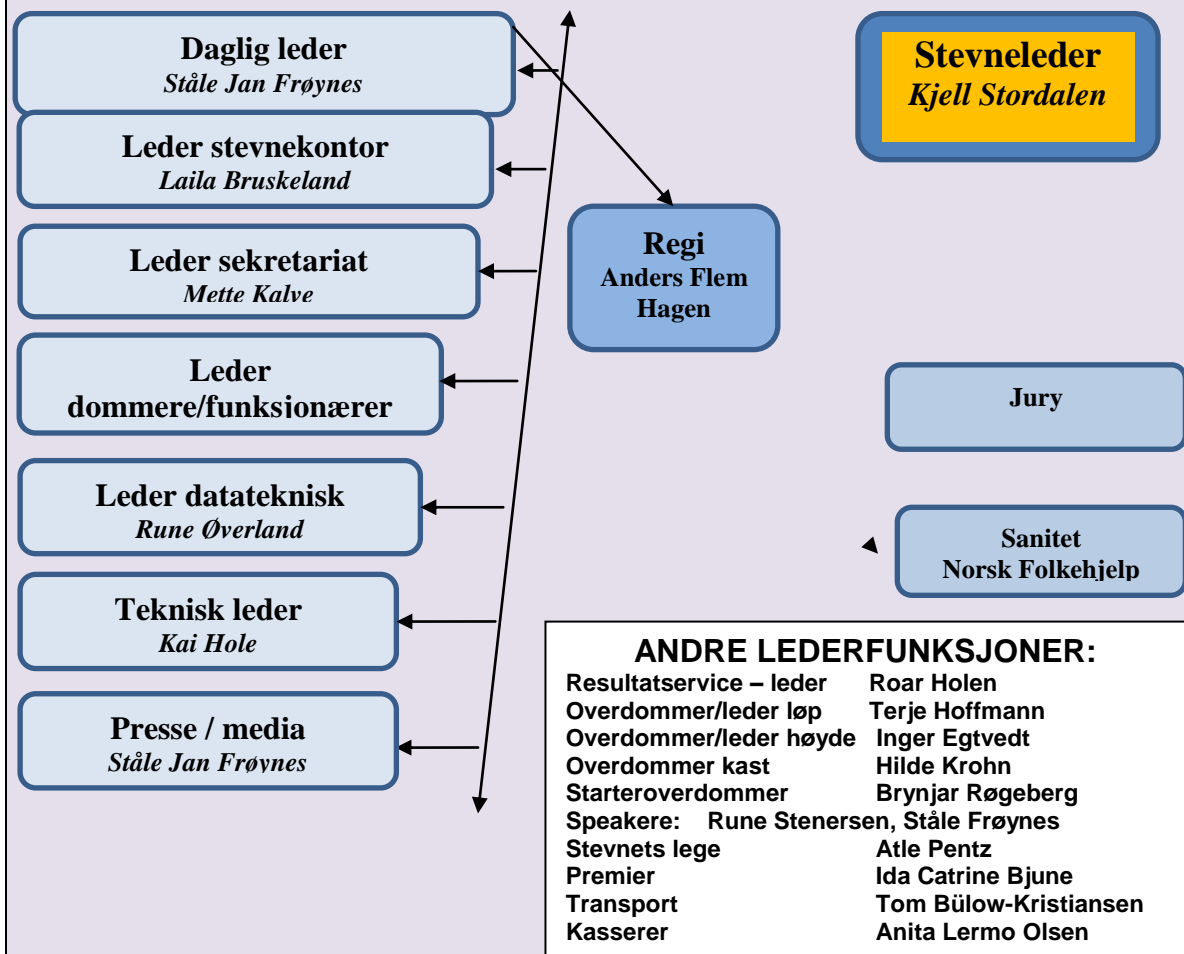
Daglig leder
Ståle Jan Frøynes

Leder stevnekontor
Laila Bruskeland

Leder sekretariat
Mette Kalve

Leder dommere/funksjonærer

Leder datateknisk
Rune Øverland

Teknisk leder
Kai Hole

Presse / media
Ståle Jan Frøynes

Regi
Anders Flem Hagen

Stevneleder
Kjell Stordalen

Jury

Sanitet
Norsk Folkehjelp

ANDRE LEDERFUNKSJONER:

| | |
|---|---|
| Resultatservice – leder | Roar Holen |
| Overdommer/leder løp | Terje Hoffmann |
| Overdommer/leder høyde | Inger Egtvedt |
| Overdommer kast | Hilde Krohn |
| Starteroverdommer | Brynjar Røgeberg |
| Speakere: | Rune Stenersen, Ståle Frøynes |
| Stevnets lege | Atle Pentz |
| Premier | Ida Catrine Bjune |
| Transport | Tom Bülow-Kristiansen |
| Kasserer | Anita Lermo Olsen |